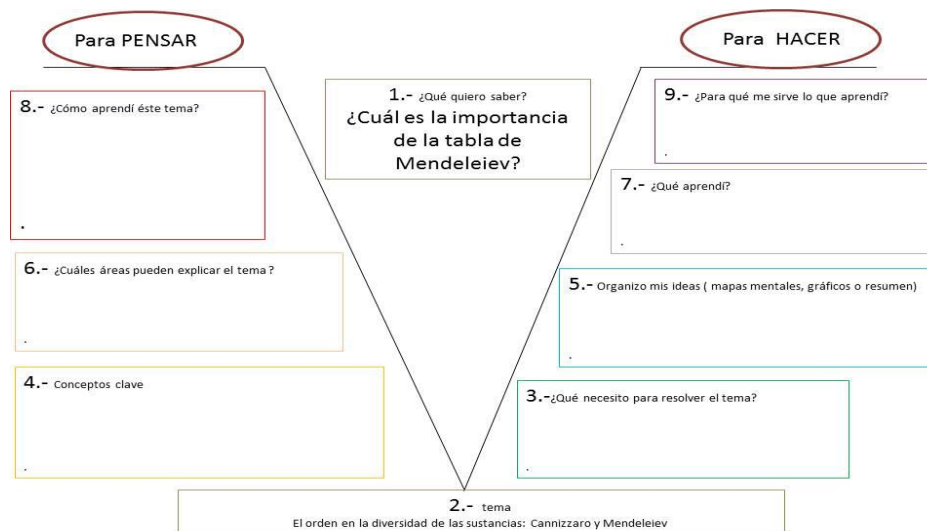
Para PENSAR

Para HACER

1.- ¿Qué quiero saber?
¿Cuál es la importancia de la tabla de Mendeleiev?

8.- ¿Cómo aprendí éste tema?

.

9.- ¿Para qué me sirve lo que aprendí?

.

7.- ¿Qué aprendí?

.

6.- ¿Cuáles áreas pueden explicar el tema ?

.

5.- Organizo mis ideas ( mapas mentales, gráficos o resumen)

.

4.- Conceptos clave

.

3.-¿Qué necesito para resolver el tema?

.

2.- tema
El orden en la diversidad de las sustancias: Cannizzaro y Mendeleiev